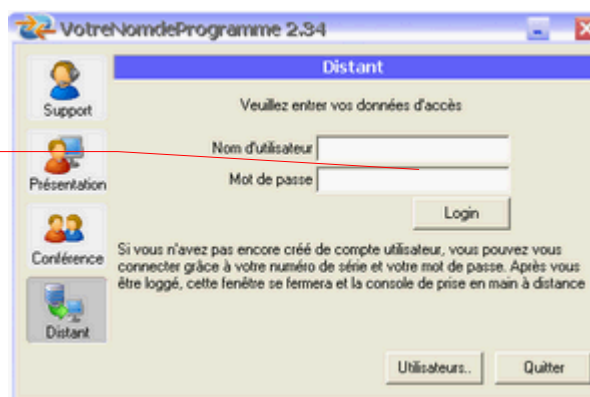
VotreNomdeProgramme 2.34

Support

Présentation

Conférence

Distant

Distant

Veuillez entrer vos données d'accès

Nom d'utilisateur

Mot de passe

Login

Si vous n'avez pas encore créé de compte utilisateur, vous pouvez vous connecter grâce à votre numéro de série et votre mot de passe. Après vous être loggé, cette fenêtre se fermera et la console de prise en main à distance

Utilisateurs..

Quitter